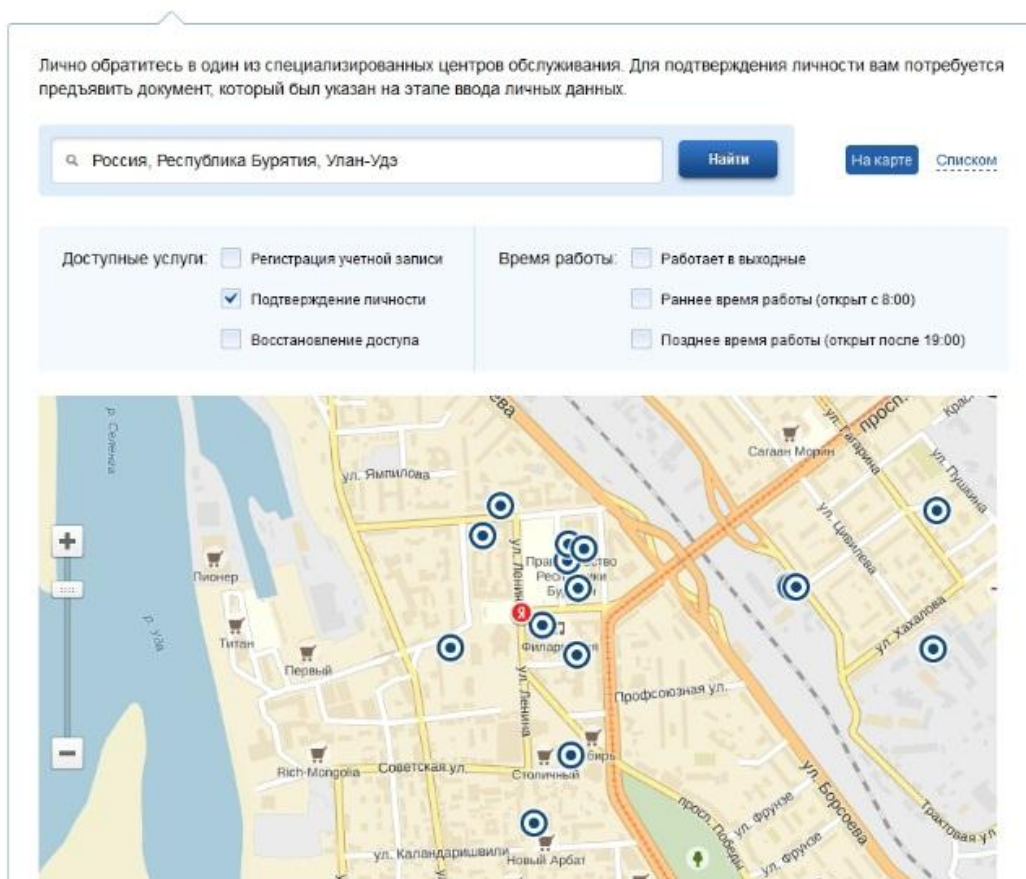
Лично обратитесь в один из специализированных центров обслуживания. Для подтверждения личности вам потребуется предъявить документ, который был указан на этапе ввода личных данных.

Россия, Республика Бурятия, Улан-Удэ

Найти

На карте

Списком

Доступные услуги:

Регистрация учетной записи

Подтверждение личности

Восстановление доступа

Время работы:

Работает в выходные

Раннее время работы (открыт с 8:00)

Позднее время работы (открыт после 19:00)

р. Селенга

р. Уда

ул. Ямпилова

Пионер

Титан

Первый

Rich-Mongolia

Советская ул.

Столичный

ул. Ленина

ул. Ленина

Правительство Республики Бурятия

Филармония

Профсоюзная ул.

Сибирь

ул. Каландаришвили

Новый Арбат

просп. Победы

ул. Фрунзе

ул. Фрунзе

ул. Борсоева

Трактовая ул.

Сагаан Морин

ул. Гагарина

просп.

ул. Цивилева

ул. Пушкина

ул. Хахалова

Кра

Борсоева